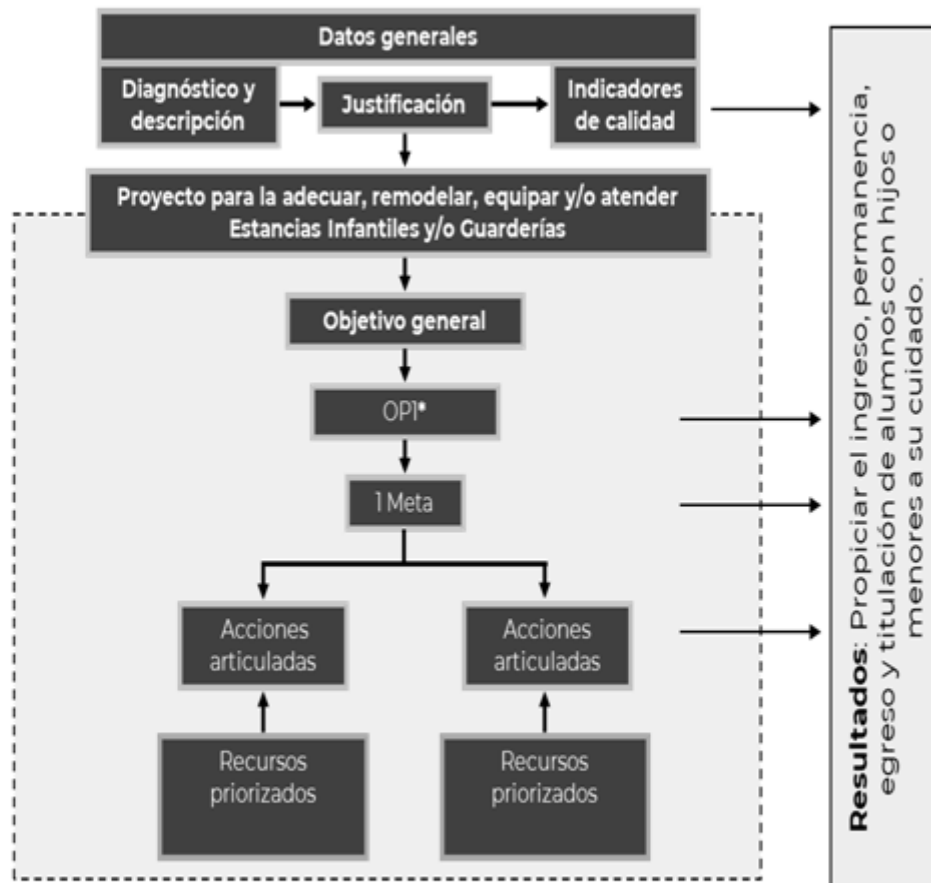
Datos generales

Diagnóstico y descripción

Justificación

Indicadores de calidad

Proyecto para la adecuar, remodelar, equipar y/o atender Estancias Infantiles y/o Guarderías

Objetivo general

OPI*

1 Meta

Acciones articuladas

Acciones articuladas

Recursos priorizados

Recursos priorizados

**Resultados**: Propiciar el ingreso, permanencia, egreso y titulación de alumnos con hijos o menores a su cuidado.